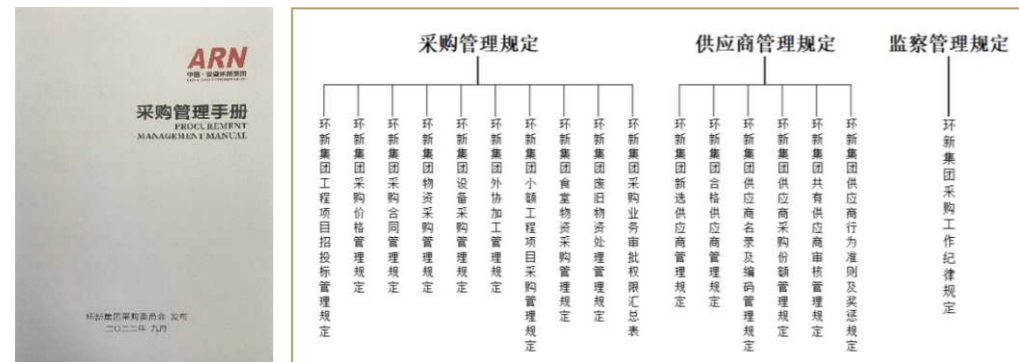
ARN
中国·安徽环新集团

采购管理手册
PROCUREMENT MANAGEMENT MANUAL

环新集团采购委员会 发布
二〇二二年 九月

采购管理规定

环新集团工程项目招投标管理规定
环新集团采购价格管理规定
环新集团采购合同管理规定
环新集团物资采购管理规定
环新集团设备采购管理规定
环新集团外协加工管理规定
环新集团小额工程项目采购管理规定
环新集团食堂物资采购管理规定
环新集团废旧物资处理管理规定
环新集团采购业务审批权限汇总表

供应商管理规定

环新集团新选供应商管理规定
环新集团合格供应商管理规定
环新集团供应商名录及编码管理规定
环新集团供应商采购份额管理规定
环新集团共有供应商审核管理规定
环新集团供应商行为准则及奖惩规定

监察管理规定

环新集团采购工作纪律规定